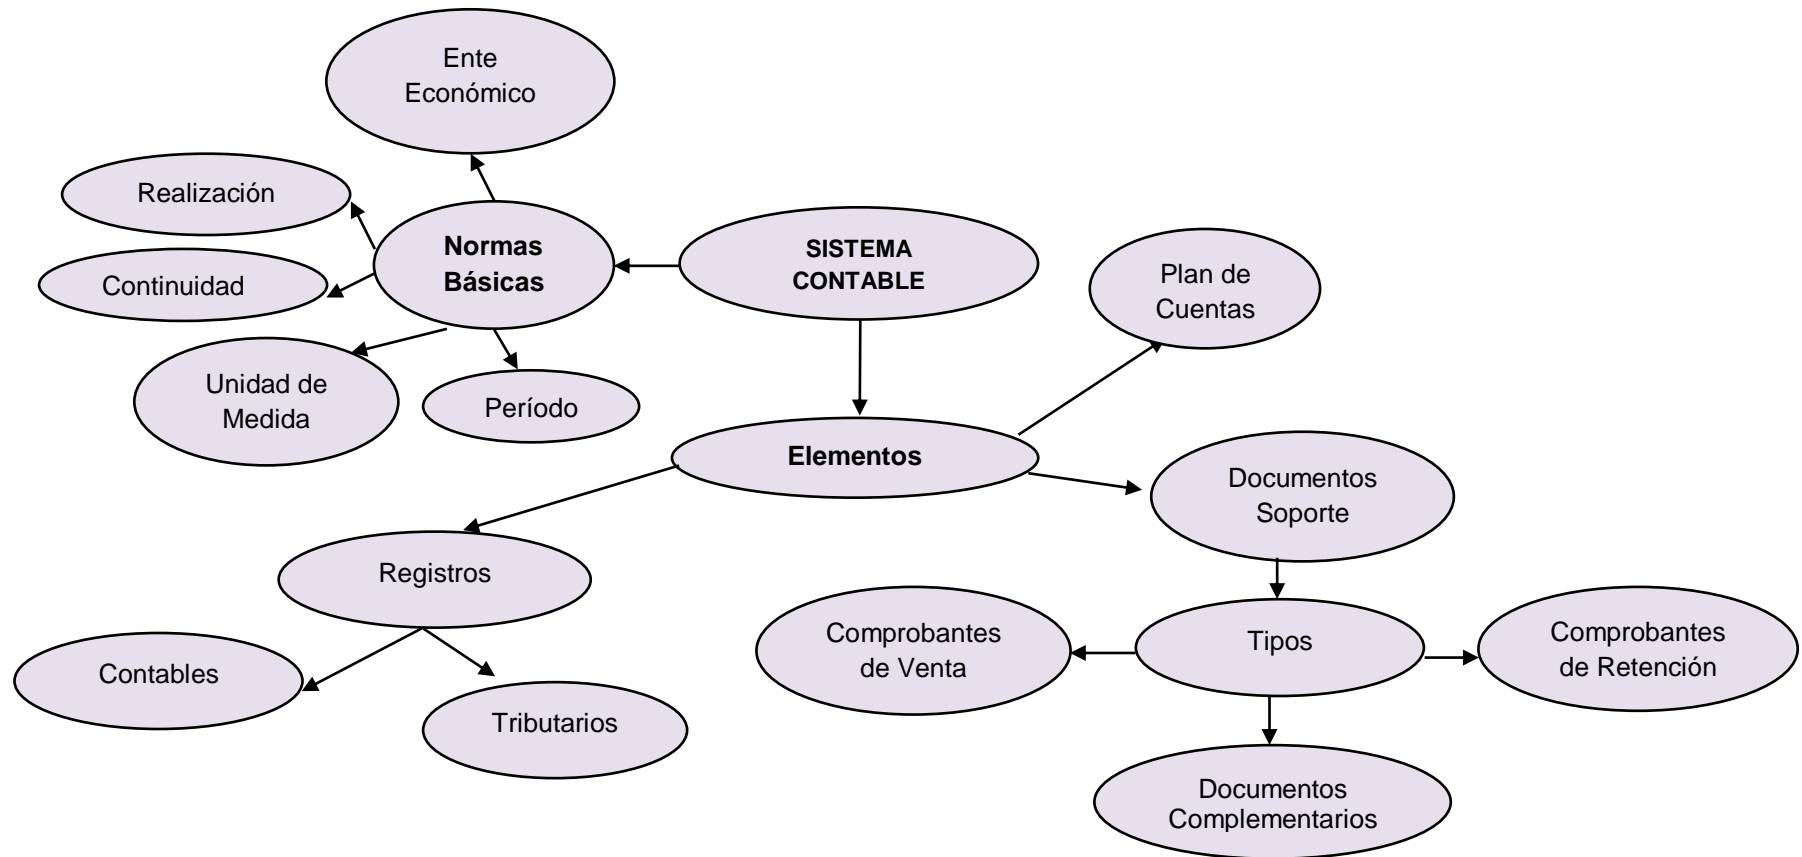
Ente Económico

Realización

Normas Básicas

SISTEMA CONTABLE

Continuidad

Plan de Cuentas

Unidad de Medida

Período

Elementos

Documentos Soporte

Registros

Comprobantes de Venta

Tipos

Comprobantes de Retención

Contables

Tributarios

Documentos Complementarios